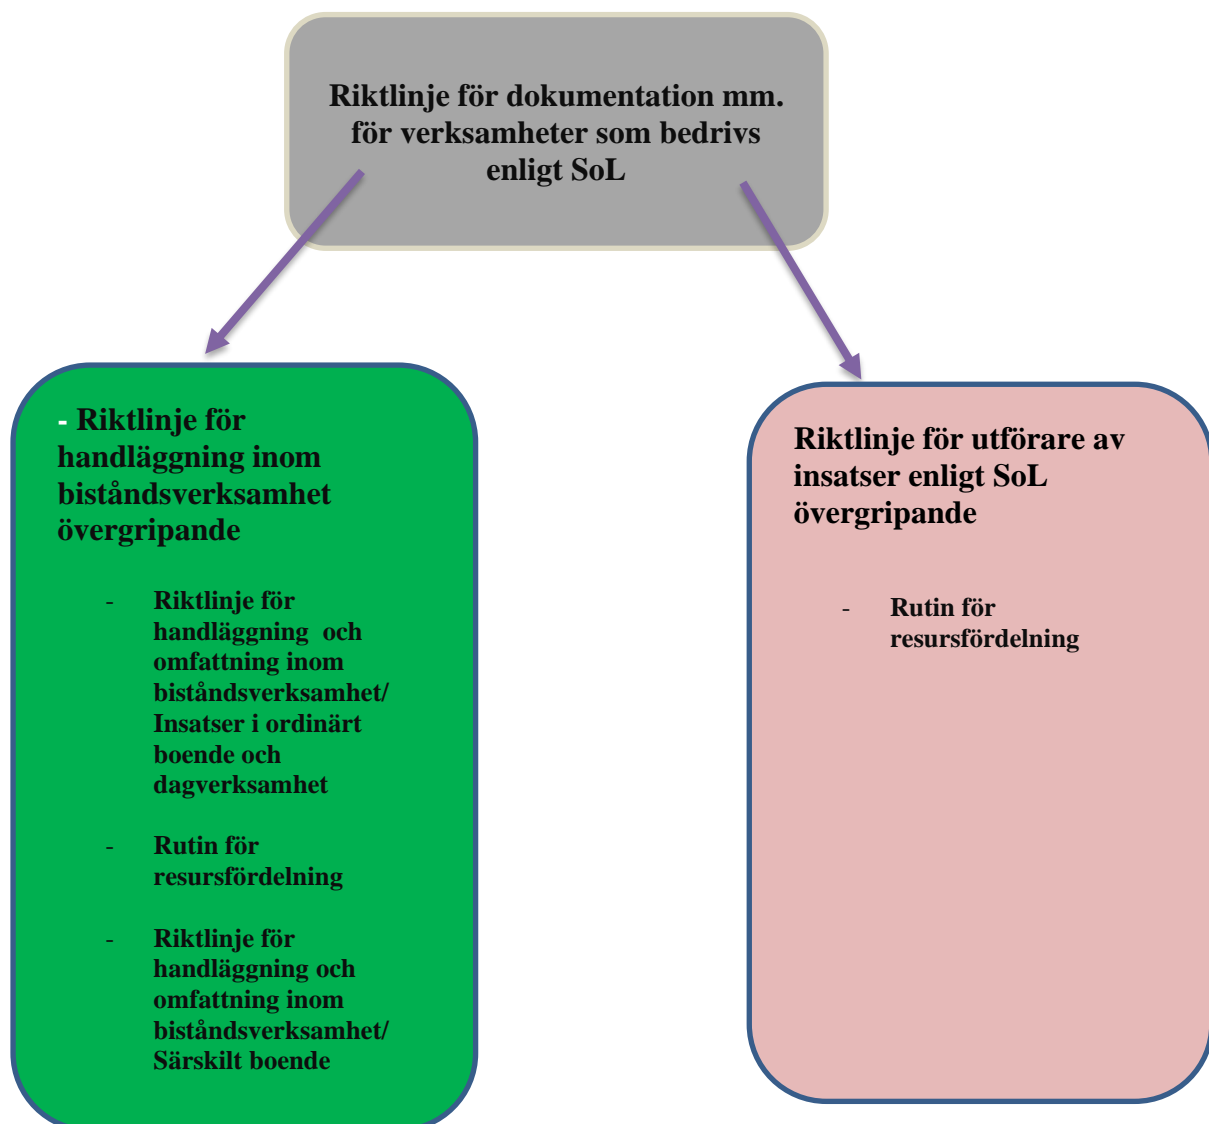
Riktlinje för dokumentation mm. för verksamheter som bedrivs enligt SoL

- Riktlinje för handläggning inom biståndsverksamhet övergripande

- Riktlinje för handläggning och omfattning inom biståndsverksamhet/ Insatser i ordinärt boende och dagverksamhet

- Rutin för resursfördelning

- Riktlinje för handläggning och omfattning inom biståndsverksamhet/ Särskilt boende

Riktlinje för utförare av insatser enligt SoL övergripande

- Rutin för resursfördelning